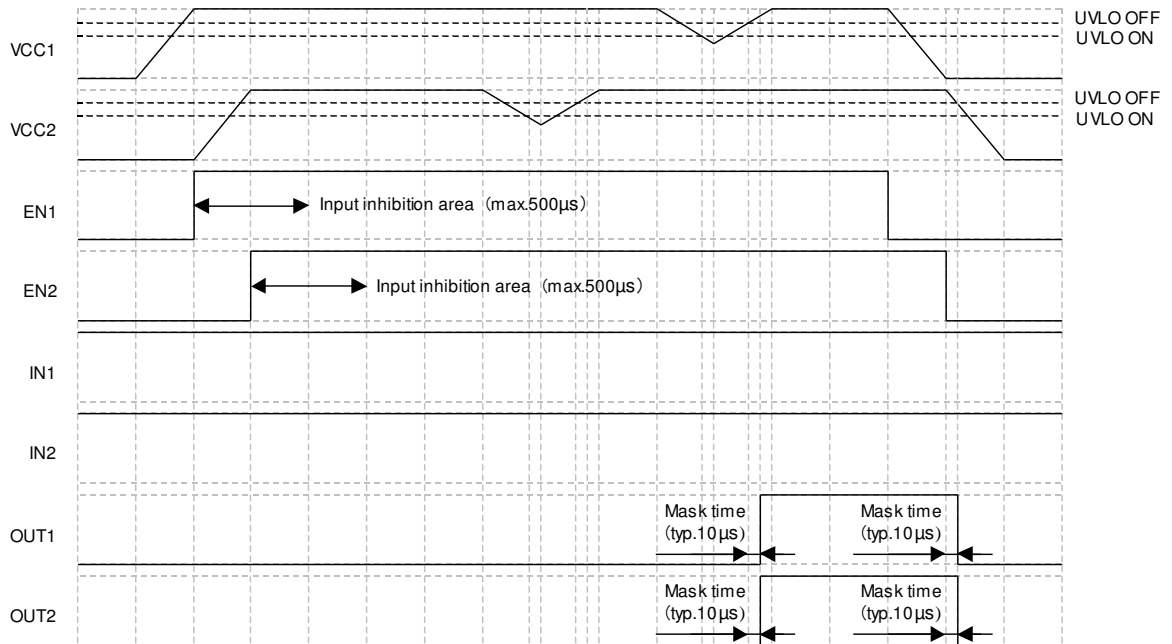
UVLO OFF
UVLO ON

VCC1

UVLO OFF
UVLO ON

VCC2

EN1

Input inhibition area（max.500μs）

EN2

Input inhibition area（max.500μs）

IN1

IN2

OUT1

Mask time (typ.10μs)

Mask time (typ.10μs)

OUT2

Mask time (typ.10μs)

Mask time (typ.10μs)